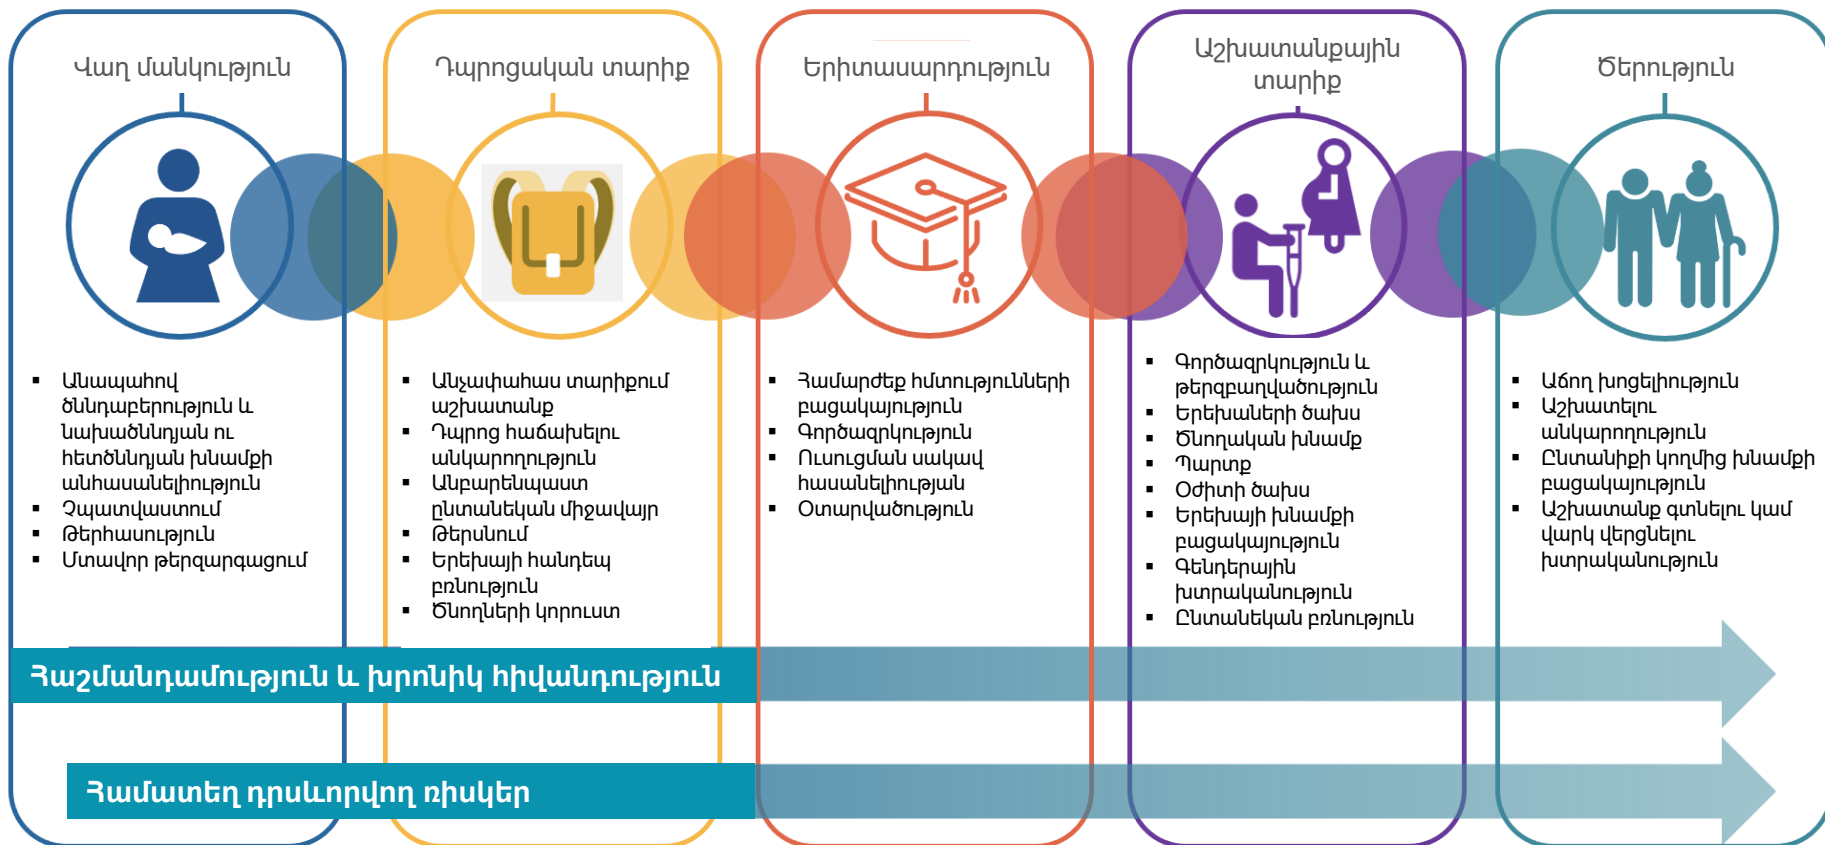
Վաղ մանկություն

Դպրոցական տարիք

Երիտասարդություն

Աշխատանքային տարիք

Ծերություն

- Անապահով ծննդաբերություն և նախածննդյան ու հետծննդյան խնամքի անհասանելիություն
- Չպատվաստում
- Թերիասություն
- Մտավոր թերզարգացում

- Անչափահաս տարիքում աշխատանք
- Դպրոց հաճախելու անկարողություն
- Անբարենպաստ ընտանեկան միջավայր
- Թերսնում
- Երեխայի հանդեպ բռնություն
- Ծնողների կորուստ

- Համարժեք հմտությունների բացակայություն
- Գործազրկություն
- Ուսուցման սակավ հասանելիության
- Օտարվածություն

- Գործազրկություն և թերզբաղվածություն
- Երեխաների ծախս
- Ծնողական խնամք
- Պարտք
- Օժիտի ծախս
- Երեխայի խնամքի բացակայություն
- Գենդերային խտրականություն
- Ընտանեկան բռնություն

- Աճող խոցելիություն
- Աշխատելու անկարողություն
- Ընտանիքի կողմից խնամքի բացակայություն
- Աշխատանք գտնելու կամ վարկ վերցնելու խտրականություն

Հաշմանդամություն և խրոնիկ հիվանդություն

Համատեղ դրսևորվող ռիսկեր